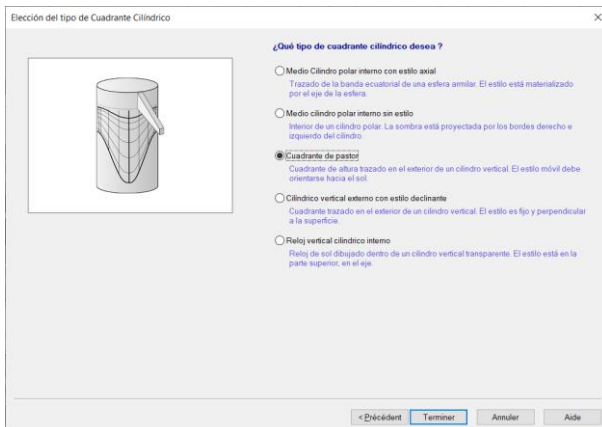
Elección del tipo de Cuadrante Cilíndrico

×

¿Qué tipo de cuadrante cilíndrico desea ?

Medio Cilindro polar interno con estilo axial
Trazado de la banda ecuatorial de una esfera armilar. El estilo está materializado por el eje de la esfera.

Medio cilindro polar interno sin estilo
Interior de un cilindro polar. La sombra está proyectada por los bordes derecho e izquierdo del cilindro.

Cuadrante de pastor
Cuadrante de altura trazado en el exterior de un cilindro vertical. El estilo móvil debe orientarse hacia el sol.

Cilíndrico vertical externo con estilo declinante
Cuadrante trazado en el exterior de un cilindro vertical. El estilo es fijo y perpendicular a la superficie.

Reloj vertical cilíndrico interno
Reloj de sol dibujado dentro de un cilindro vertical transparente. El estilo está en la parte superior, en el eje.

< Précédent

Terminer

Annuler

Aide